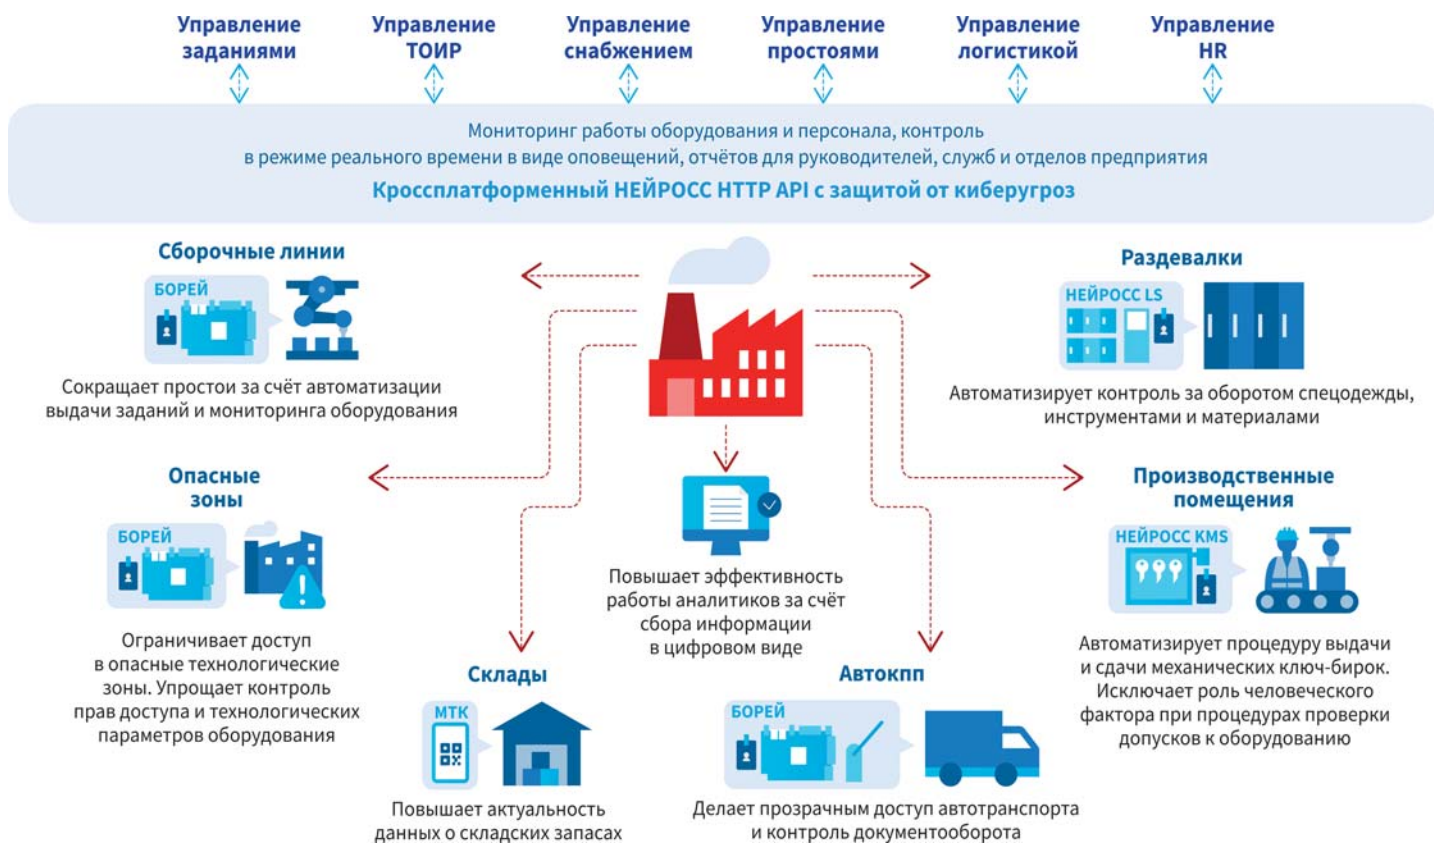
Управление заданиями

Управление ТОИР

Управление снабжением

Управление простоями

Управление логистикой

Управление HR

Мониторинг работы оборудования и персонала, контроль в режиме реального времени в виде оповещений, отчётов для руководителей, служб и отделов предприятия

Кроссплатформенный НЕЙРОСС HTTP API с защитой от киберугроз

Сборочные линии

БОРЕЙ

Сокращает простои за счёт автоматизации выдачи заданий и мониторинга оборудования

Раздевалки

НЕЙРОСС LS

Автоматизирует контроль за оборотом спецодежды, инструментами и материалами

Опасные зоны

БОРЕЙ

Ограничивает доступ в опасные технологические зоны. Упрощает контроль прав доступа и технологических параметров оборудования

Повышает эффективность работы аналитиков за счёт сбора информации в цифровом виде

Производственные помещения

НЕЙРОСС KMS

Автоматизирует процедуру выдачи и сдачи механических ключ-бирок. Исключает роль человеческого фактора при процедурах проверки допусков к оборудованию

Склады

МТК

Повышает актуальность данных о складских запасах

Автокпп

БОРЕЙ

Делает прозрачным доступ автотранспорта и контроль документооборота